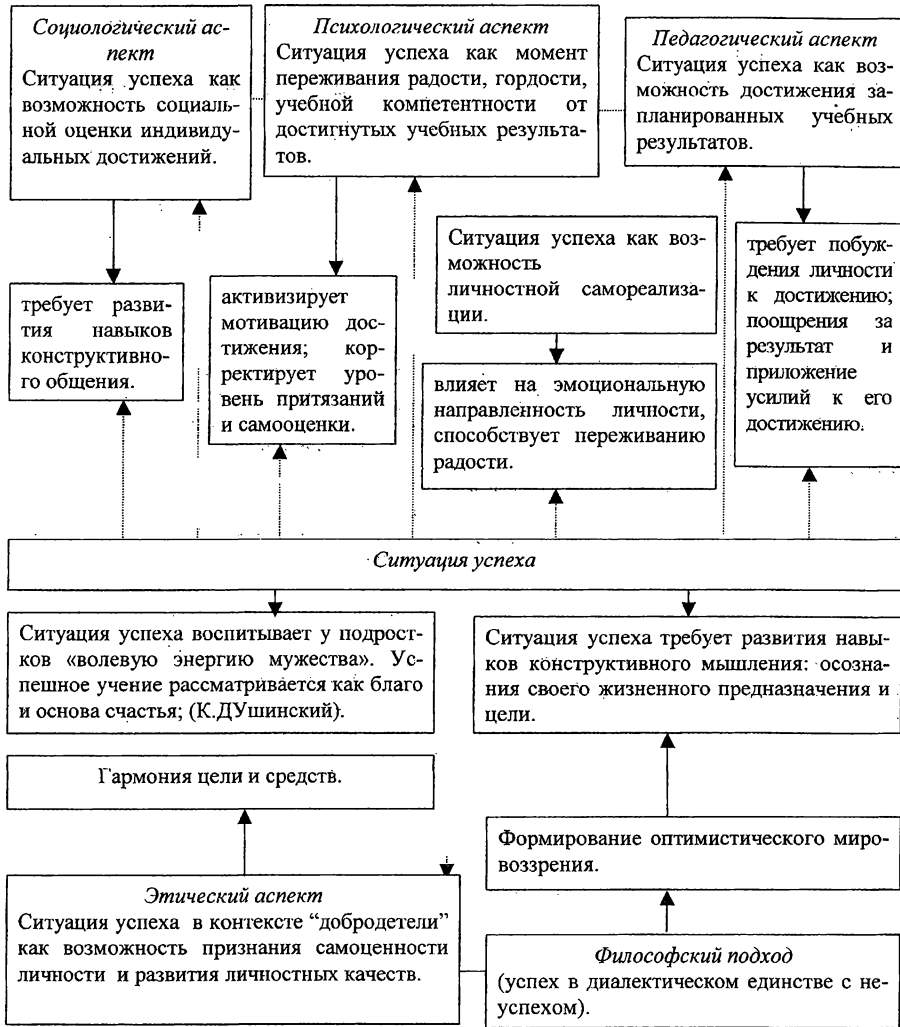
*Социологический аспект*
Ситуация успеха как возможность социальной оценки индивидуальных достижений.

*Психологический аспект*
Ситуация успеха как момент переживания радости, гордости, учебной компетентности от достигнутых учебных результатов.

*Педагогический аспект*
Ситуация успеха как возможность достижения запланированных учебных результатов.

требует развития навыков конструктивного общения.

активизирует мотивацию достижения; корректирует уровень притязаний и самооценки.

Ситуация успеха как возможность личностной самореализации.

влияет на эмоциональную направленность личности, способствует переживанию радости.

требует побуждения личности к достижению; поощрения за результат и приложение усилий к его достижению.

*Ситуация успеха*

Ситуация успеха воспитывает у подростков «волевую энергию мужества». Успешное учение рассматривается как благо и основа счастья; (К.ДУшинский).

Ситуация успеха требует развития навыков конструктивного мышления: осознания своего жизненного предназначения и цели.

Гармония цели и средств.

Формирование оптимистического мировоззрения.

*Этический аспект*
Ситуация успеха в контексте "добродетели" как возможность признания самоценности личности и развития личностных качеств.

*Философский подход*
(успех в диалектическом единстве с неуспехом).